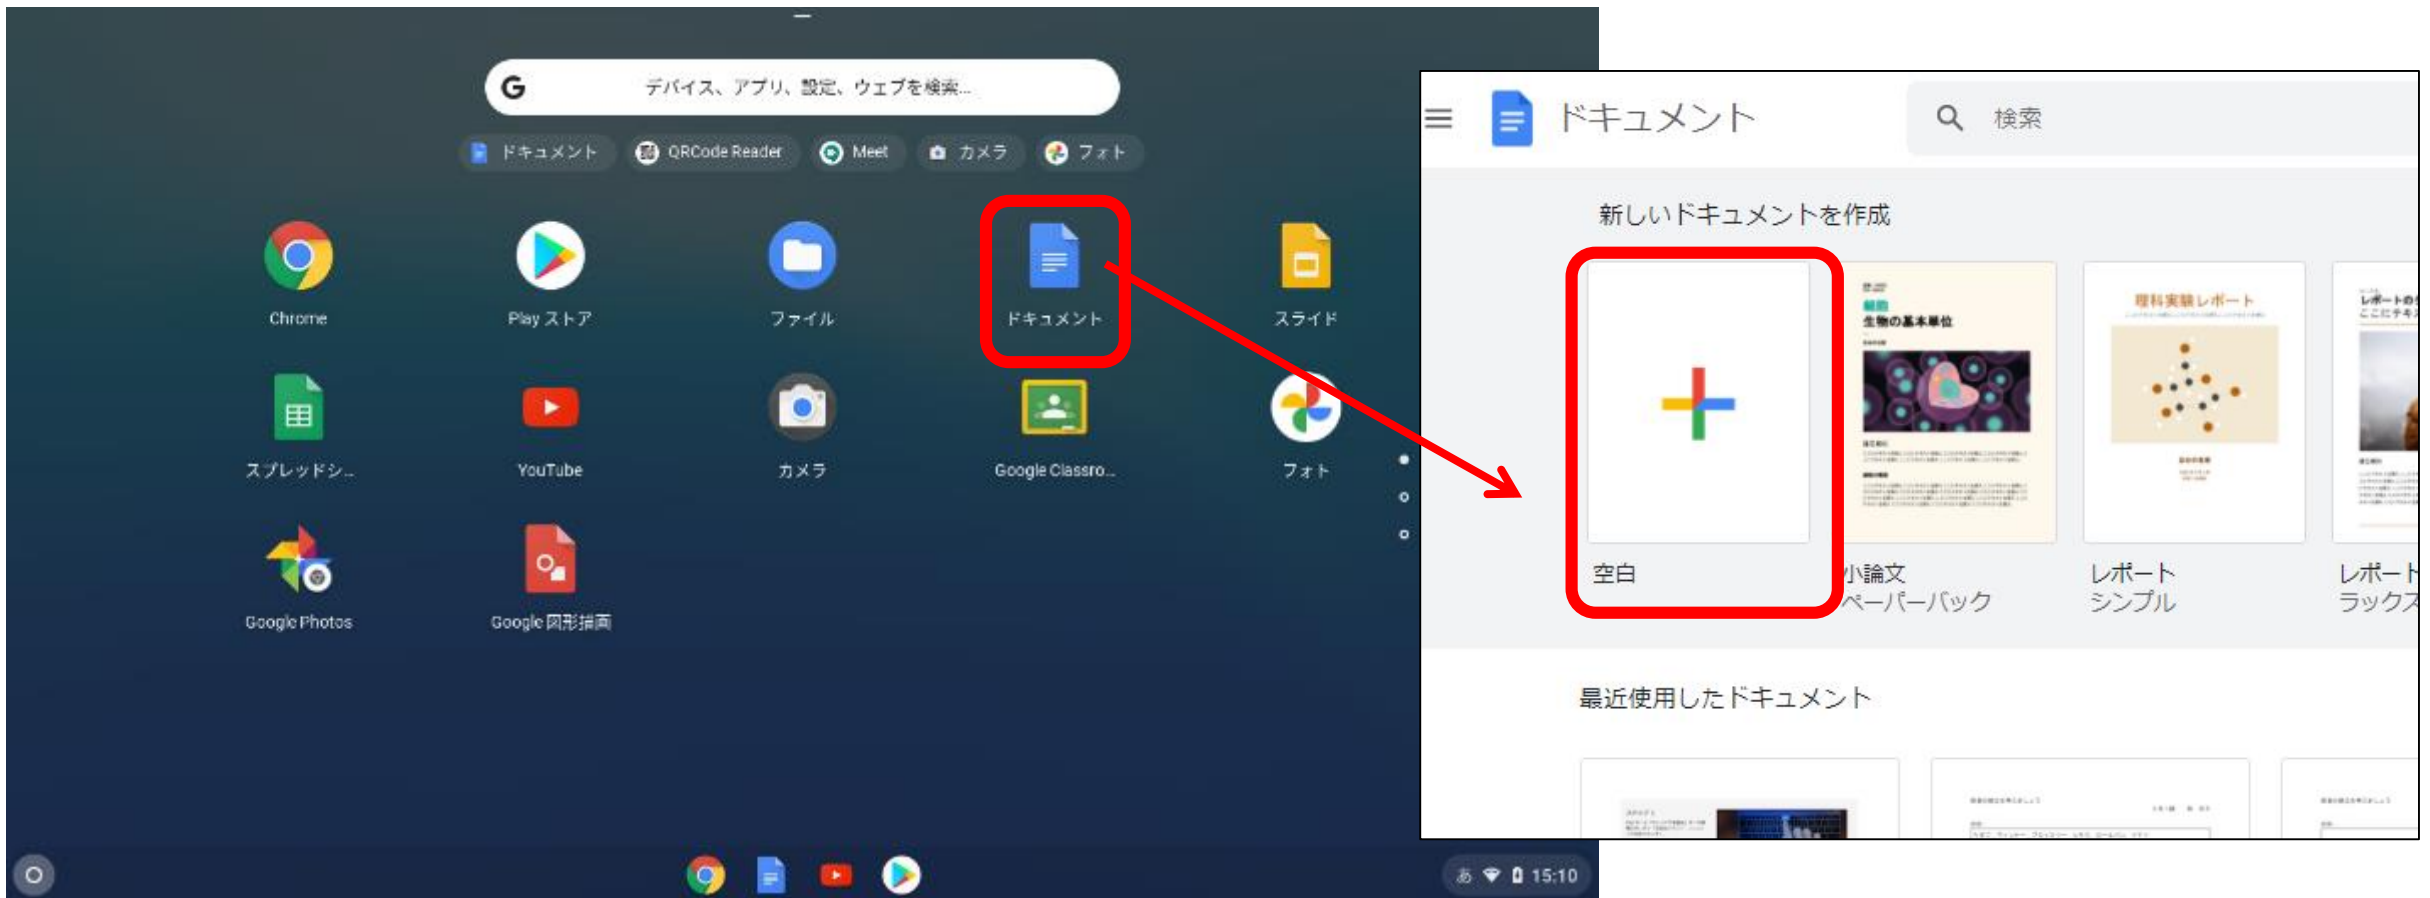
デバイス、アプリ、設定、ウェブを検索...

ドキュメント
QRCode Reader
Meet
カメラ
フォト

Chrome
Play ストア
ファイル
ドキュメント
スライド
スプレッドシ...
YouTube
カメラ
Google Classro...
フォト
Google Photos
Google 図形描画

15:10

ドキュメント
検索

新しいドキュメントを作成

空白
小論文
ペーパーバック
理科実験レポート
レポート
シンプル
レポート
ラックス

最近使用したドキュメント